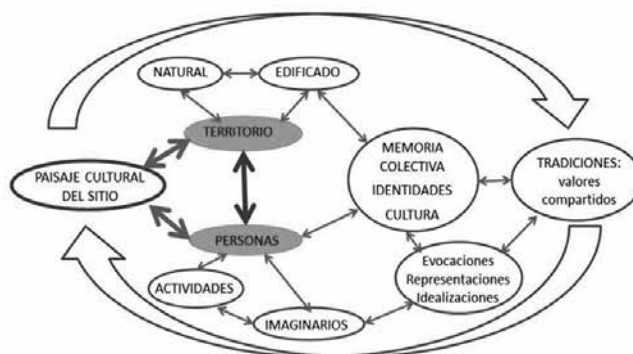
NATURAL

EDIFICADO

TERRITORIO

PAISAJE CULTURAL DEL SITIO

MEMORIA COLECTIVA IDENTIDADES CULTURA

TRADICIONES: valores compartidos

PERSONAS

Evocaciones Representaciones Idealizaciones

ACTIVIDADES

IMAGINARIOS